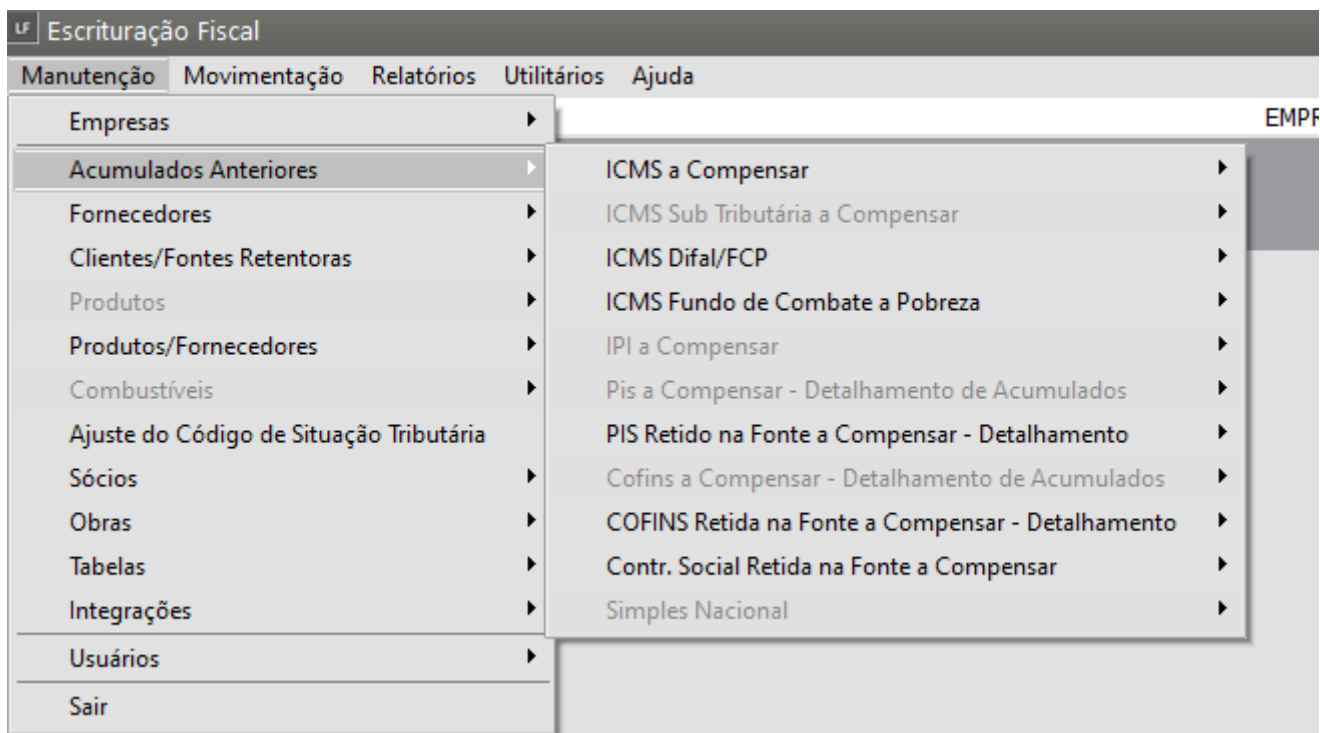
LF Escrituração Fiscal

Manutenção Movimentação Relatórios Utilitários Ajuda

Empresas
Acumulados Anteriores
Fornecedores
Clientes/Fontes Retentoras
Produtos
Produtos/Fornecedores
Combustíveis
Ajuste do Código de Situação Tributária
Sócios
Obras
Tabelas
Integrações
Usuários
Sair

EMPR

ICMS a Compensar
ICMS Sub Tributária a Compensar
ICMS Difal/FCP
ICMS Fundo de Combate a Pobreza
IPI a Compensar
Pis a Compensar - Detalhamento de Acumulados
PIS Retido na Fonte a Compensar - Detalhamento
Cofins a Compensar - Detalhamento de Acumulados
COFINS Retida na Fonte a Compensar - Detalhamento
Contr. Social Retida na Fonte a Compensar
Simples Nacional